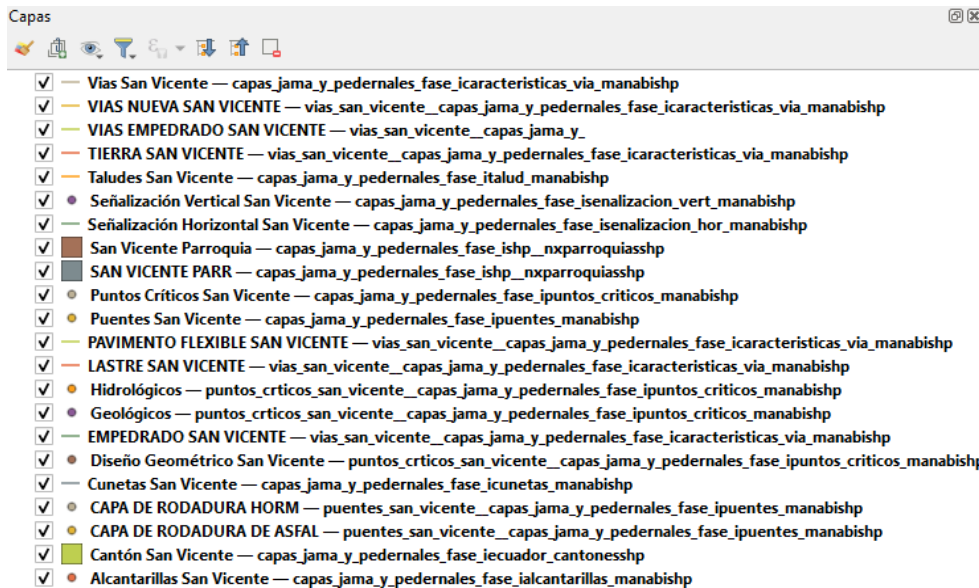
Capas

Vias San Vicente — capas_jama_y_pedernales_fase_icaracteristicas_via_manabishp
VIAS NUEVA SAN VICENTE — vias_san_vicente__capas_jama_y_pedernales_fase_icaracteristicas_via_manabishp
VIAS EMPEDRADO SAN VICENTE — vias_san_vicente__capas_jama_y_
TIERRA SAN VICENTE — vias_san_vicente__capas_jama_y_pedernales_fase_icaracteristicas_via_manabishp
Taludes San Vicente — capas_jama_y_pedernales_fase_italud_manabishp
Señalización Vertical San Vicente — capas_jama_y_pedernales_fase_isenalizacion_vert_manabishp
Señalización Horizontal San Vicente — capas_jama_y_pedernales_fase_isenalizacion_hor_manabishp
San Vicente Parroquia — capas_jama_y_pedernales_fase_ishp__nxparroquiasshp
SAN VICENTE PARR — capas_jama_y_pedernales_fase_ishp__nxparroquiasshp
Puntos Críticos San Vicente — capas_jama_y_pedernales_fase_ipuntos_criticos_manabishp
Puentes San Vicente — capas_jama_y_pedernales_fase_ipuentes_manabishp
PAVIMENTO FLEXIBLE SAN VICENTE — vias_san_vicente__capas_jama_y_pedernales_fase_icaracteristicas_via_manabishp
LASTRE SAN VICENTE — vias_san_vicente__capas_jama_y_pedernales_fase_icaracteristicas_via_manabishp
Hidrológicos — puntos_crticos_san_vicente__capas_jama_y_pedernales_fase_ipuntos_criticos_manabishp
Geológicos — puntos_crticos_san_vicente__capas_jama_y_pedernales_fase_ipuntos_criticos_manabishp
EMPEDRADO SAN VICENTE — vias_san_vicente__capas_jama_y_pedernales_fase_icaracteristicas_via_manabishp
Diseño Geométrico San Vicente — puntos_crticos_san_vicente__capas_jama_y_pedernales_fase_ipuntos_criticos_manabishp
Cunetas San Vicente — capas_jama_y_pedernales_fase_icunetas_manabishp
CAPA DE RODADURA HORM — puentes_san_vicente__capas_jama_y_pedernales_fase_ipuentes_manabishp
CAPA DE RODADURA DE ASFAL — puentes_san_vicente__capas_jama_y_pedernales_fase_ipuentes_manabishp
Cantón San Vicente — capas_jama_y_pedernales_fase_iecuador_cantonesshp
Alcantarillas San Vicente — capas_jama_y_pedernales_fase_ialcantarillas_manabishp